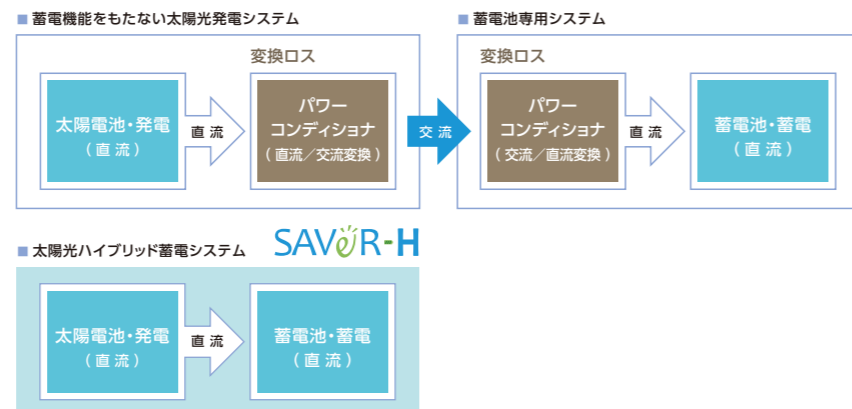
■ 蓄電機能をもたない太陽光発電システム

変換ロス

太陽電池・発電
（直流）

直流

パワー
コンディショナ
（直流／交流変換）

交流

■ 蓄電池専用システム

変換ロス

パワー
コンディショナ
（交流／直流変換）

直流

蓄電池・蓄電
（直流）

■ 太陽光ハイブリッド蓄電システム

SAVER-H

太陽電池・発電
（直流）

直流

蓄電池・蓄電
（直流）